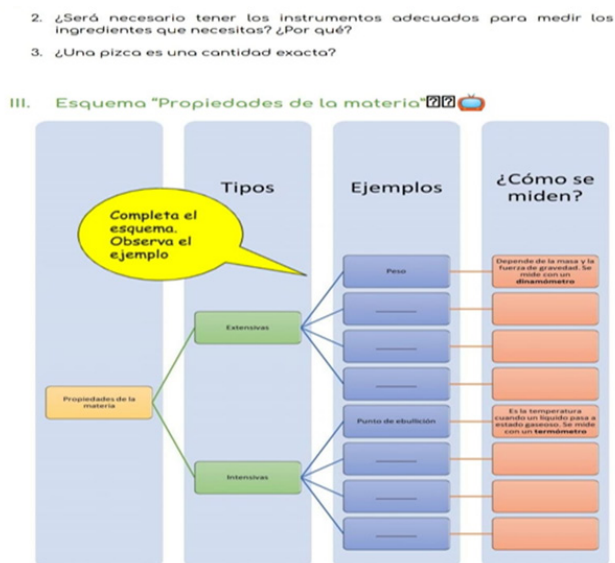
2. ¿Será necesario tener los instrumentos adecuados para medir los ingredientes que necesitas? ¿Por qué?

3. ¿Una pizca es una cantidad exacta?

III. Esquema "Propiedades de la materia"

Tipos

Ejemplos

¿Cómo se miden?

Completa el esquema. Observa el ejemplo

Propiedades de la materia

Extensivas

Intensivas

Peso

Depende de la masa y la fuerza de gravedad. Se mide con un **dinamómetro**

_____

_____

_____

Punto de ebullición

Es la temperatura cuando un líquido pasa a estado gaseoso. Se mide con un **termómetro**

_____

_____

_____